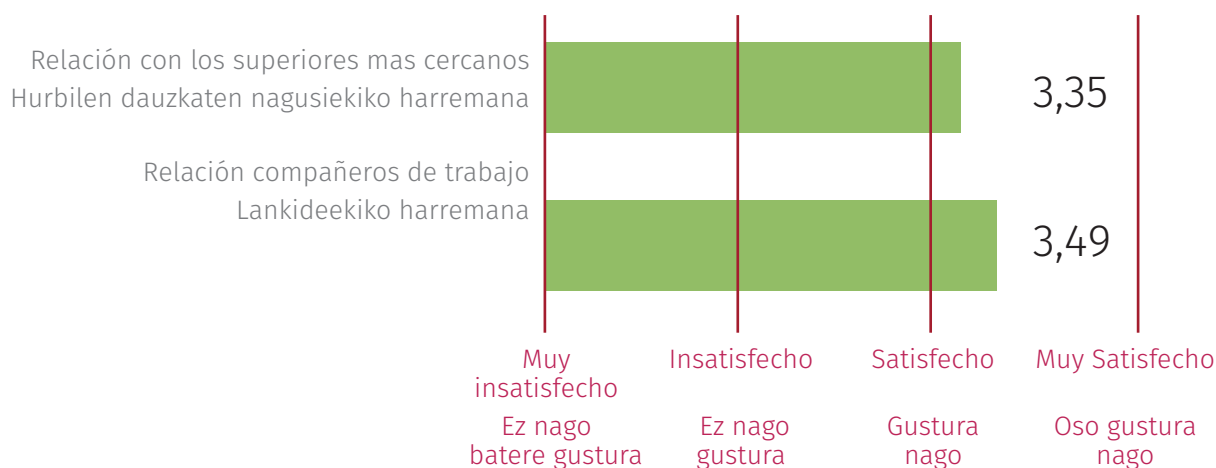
Relación con los superiores mas cercanos
Hurbilen dauzkaten nagusiekiko harremana

3,35

Relación compañeros de trabajo
Lankideekiko harremana

3,49

Muy insatisfecho
Ez nago batere gustura

Insatisfecho
Ez nago gustura

Satisfecho
Gustura nago

Muy Satisfecho
Oso gustura nago